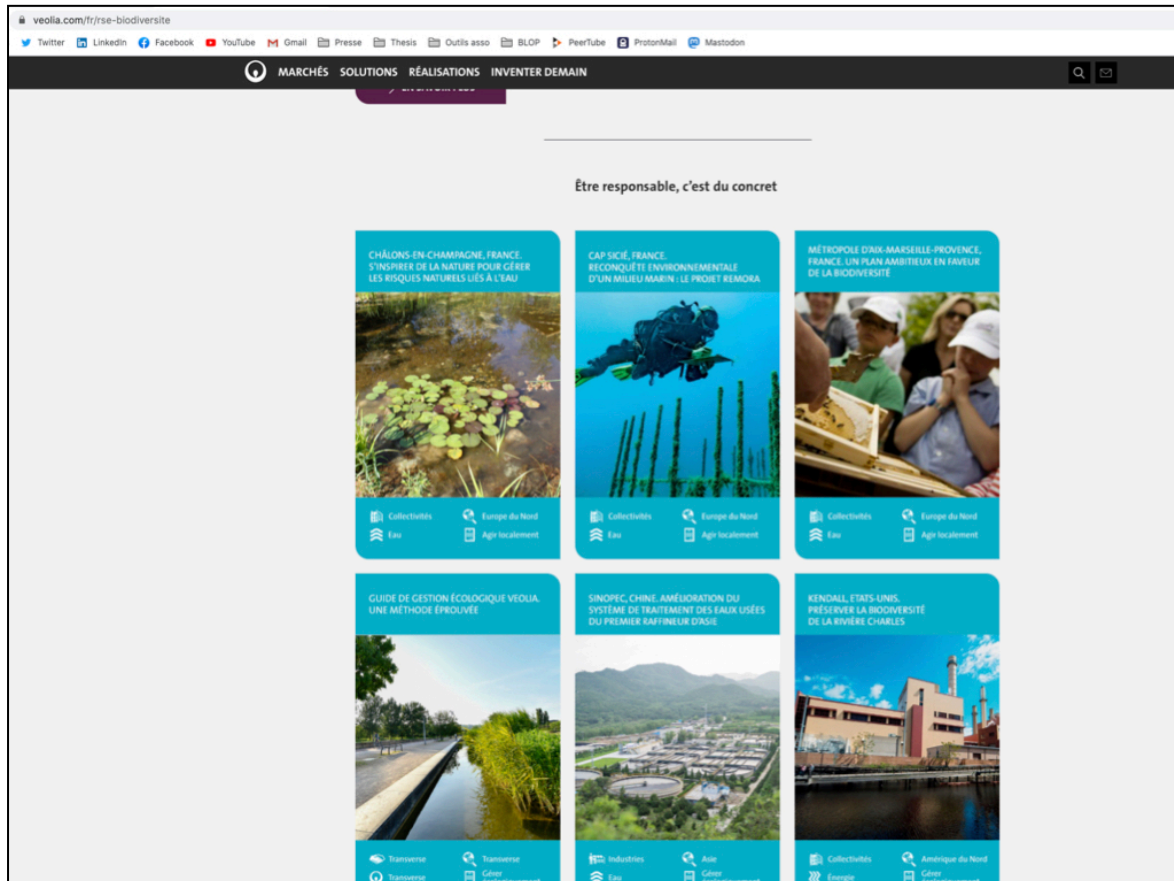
veolia.com/fr/rse-biodiversite

Twitter LinkedIn Facebook YouTube Gmail Presse Thesis Outils asso BLOP PeerTube ProtonMail Mastodon

MARCHÉS SOLUTIONS RÉALISATIONS INVENTER DEMAIN

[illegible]

Être responsable, c'est du concret

CHÂLONS-EN-CHAMPAGNE, FRANCE. S'INSPIRER DE LA NATURE POUR GÉRER LES RISQUES NATURELS LIÉS À L'EAU

Collectivités Europe du Nord Eau Agir localement

CAP SICIÉ, FRANCE. RECONQUÊTE ENVIRONNEMENTALE D'UN MILIEU MARIN : LE PROJET REMORA

Collectivités Europe du Nord Eau Agir localement

MÉTROPOLE D'AIX-MARSEILLE-PROVENCE, FRANCE. UN PLAN AMBITIEUX EN FAVEUR DE LA BIODIVERSITÉ

Collectivités Europe du Nord Eau Agir localement

GUIDE DE GESTION ÉCOLOGIQUE VEOLIA. UNE MÉTHODE ÉPROUVÉE

Transverse Transverse Transverse Gérer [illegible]

SINOPEC, CHINE. AMÉLIORATION DU SYSTÈME DE TRAITEMENT DES EAUX USÉES DU PREMIER RAFFINEUR D'ASIE

Industries Asie Eau Gérer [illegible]

KENDALL, ETATS-UNIS. PRÉSERVER LA BIODIVERSITÉ DE LA RIVIÈRE CHARLES

Collectivités Amérique du Nord Énergie Gérer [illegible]